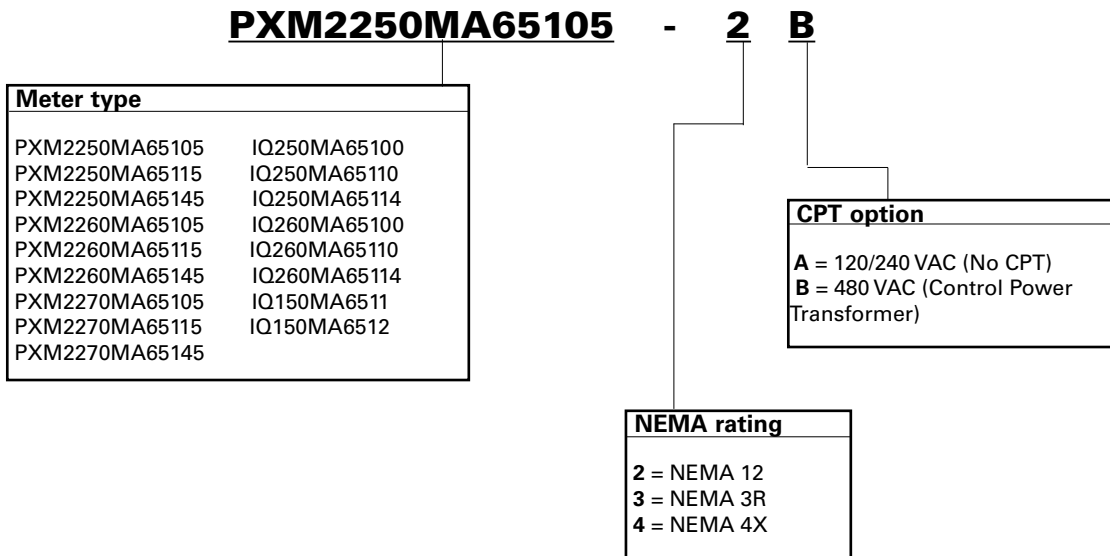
PXM2250MA65105 - 2 B

Meter type

| | |
|---|---|
| PXM2250MA65105 | IQ250MA65100 |
| PXM2250MA65115 | IQ250MA65110 |
| PXM2250MA65145 | IQ250MA65114 |
| PXM2260MA65105 | IQ260MA65100 |
| PXM2260MA65115 | IQ260MA65110 |
| PXM2260MA65145 | IQ260MA65114 |
| PXM2270MA65105 | IQ150MA6511 |
| PXM2270MA65115 | IQ150MA6512 |
| PXM2270MA65145 | |

CPT option

A = 120/240 VAC (No CPT)
B = 480 VAC (Control Power Transformer)

NEMA rating

2 = NEMA 12
3 = NEMA 3R
4 = NEMA 4X